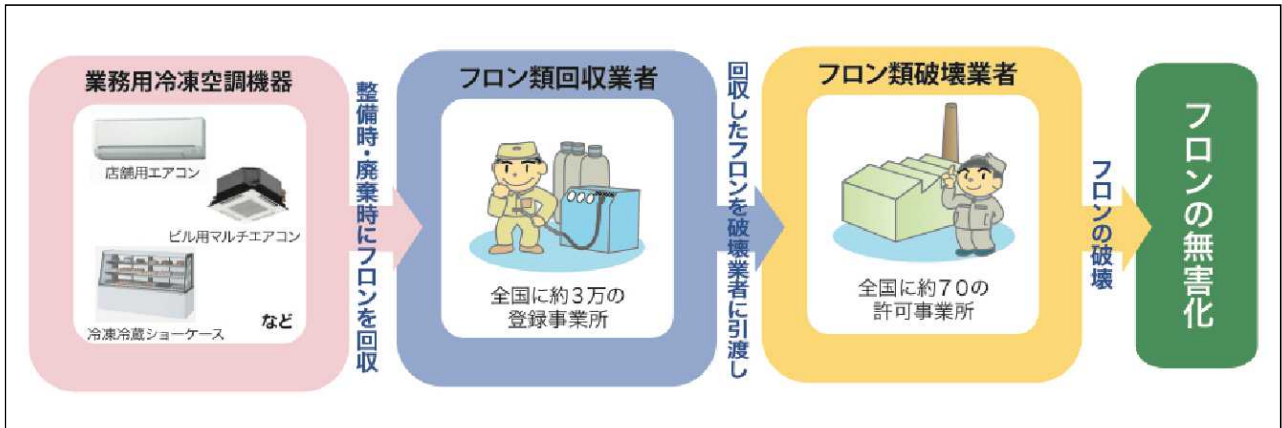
業務用冷凍空調機器

店舗用エアコン

ビル用マルチエアコン

冷凍冷蔵ショーケース

など

整備時・廃棄時にフロンを回収

フロン類回収業者

全国に約３万の
登録事業所

回収したフロンを破壊業者に引渡し

フロン類破壊業者

全国に約７０の
許可事業所

フロンの破壊

フロンの無害化